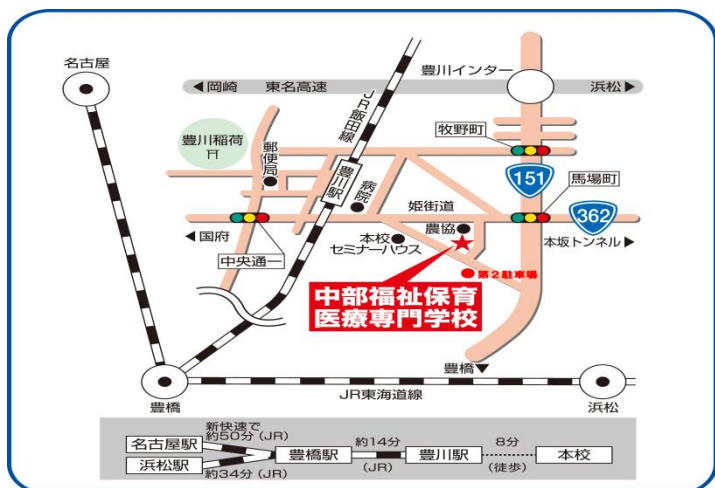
名古屋

◀岡崎　東名高速　豊川インター　浜松▶

JR飯田線

豊川稲荷
⛩

郵便局

豊川駅

病院

牧野町

151

馬場町

362

姫街道

◀国府

中央通一

本校セミナーハウス

農協

★

● 第2駐車場

本坂トンネル▶

中部福祉保育
医療専門学校

豊橋▼

豊橋

JR東海道線

浜松

名古屋駅　新快速で約50分（JR）

浜松駅　約34分（JR）

豊橋駅　約14分（JR）　豊川駅　8分（徒歩）　本校